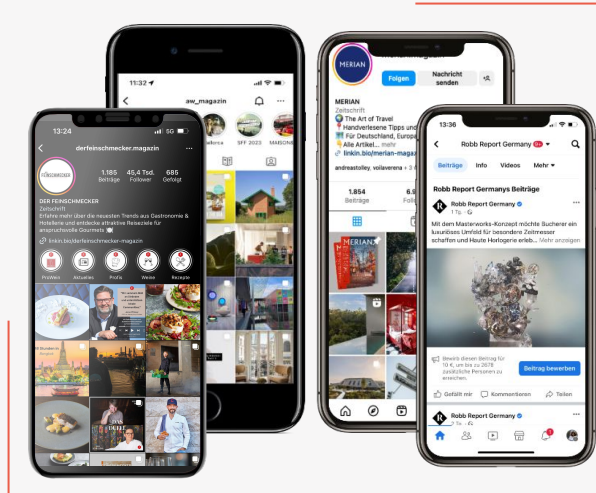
11:32

aw_magazin

SFF 2023

MAISON

13:24

5G

derfeinschmecker.magazin

FEINSCHMECKER

1.185 Beiträge

45,4 Tsd. Follower

685 Gefolgt

DER FEINSCHMECKER

Zeitschrift

Erfahre mehr über die neuesten Trends aus Gastronomie & Hotellerie und entdecke attraktive Reiseziele für anspruchsvolle Gourmets

linkin.bio/derfeinschmecker-magazin

Promos

Aktuelles

Profis

Weine

Rezepte

MERIAN

Folgen

Nachricht senden

MERIAN

Zeitschrift

The Art of Travel

Handverlesene Tipps und

Für Deutschland, Europa

Alle Artikel... mehr

linkin.bio/merian-magazin

andreastolley, volaverena

1.854 Beiträge

MERIAN

13:36

Robb Report Germany

Beiträge

Info

Videos

Mehr

Robb Report Germanys Beiträge

Robb Report Germany

1 Tg.

Mit dem Masterworks-Konzept möchte Bucherer ein luxuriöses Umfeld für besondere Zeitmesser schaffen und Haute Horlogerie erleb... Mehr anzeigen

Bewirb diesen Beitrag für 10 €, um bis zu 2078 zusätzliche Personen zu erreichen.

Beitrag bewerben

Gefällt mir

Kommentieren

Teilen

Robb Report Germany

1 Tg.